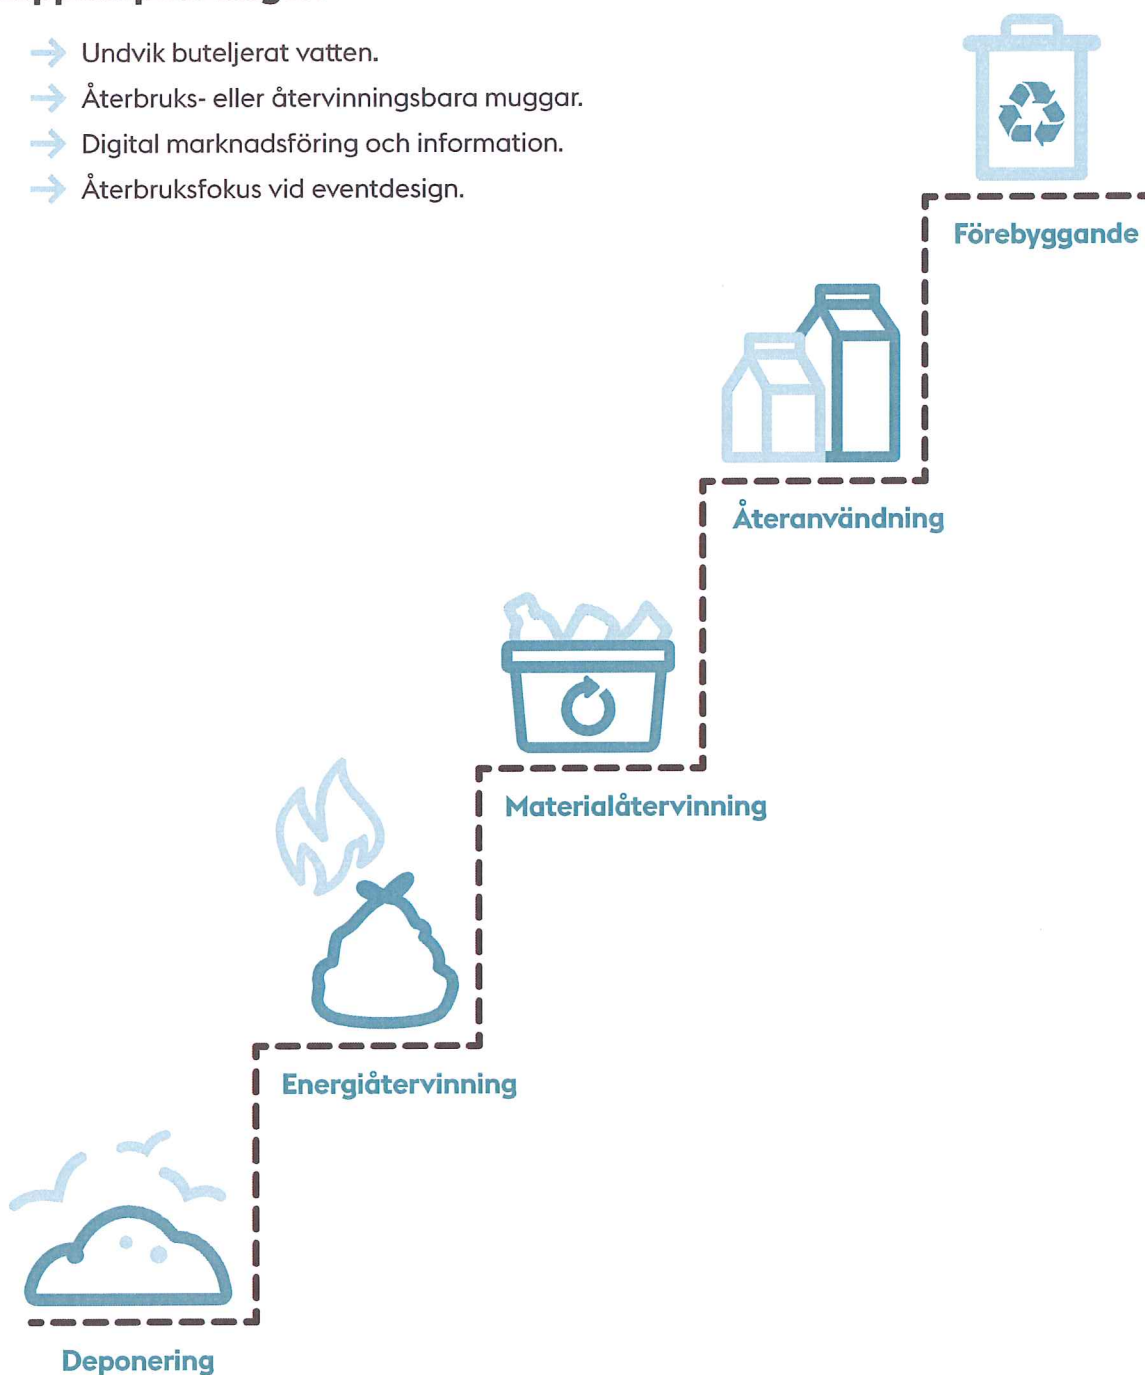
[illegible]

→ Undvik buteljerat vatten.
→ Återbruks- eller återvinningsbara muggar.
→ Digital marknadsföring och information.
→ Återbruksfokus vid eventdesign.

Förebyggande

Återanvändning

Materialåtervinning

Energiåtervinning

Deponering